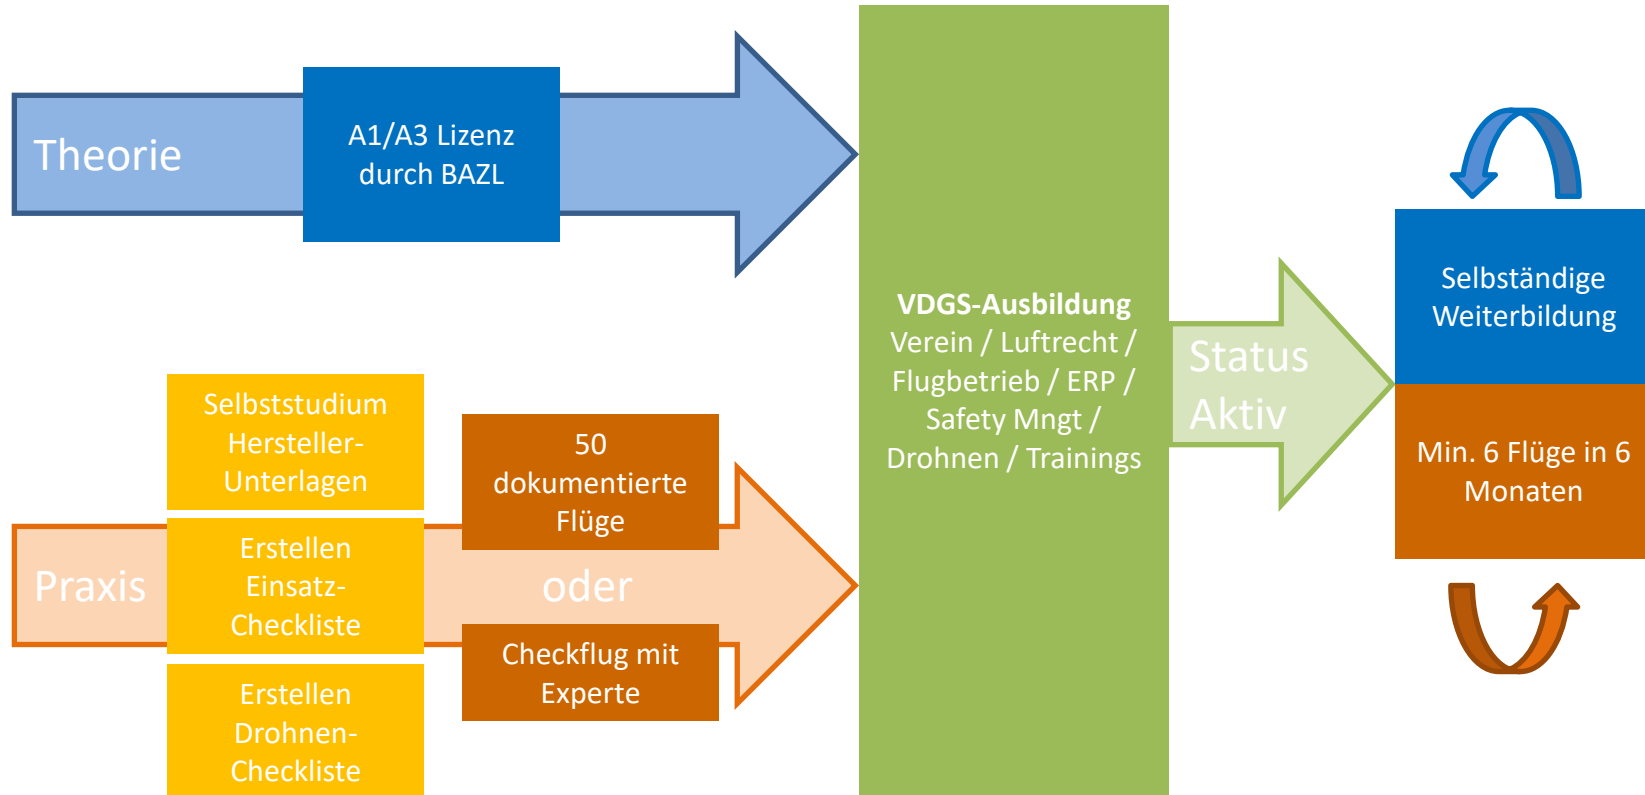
Theorie

A1/A3 Lizenz durch BAZL

Praxis

Selbststudium Hersteller-Unterlagen

Erstellen Einsatz-Checkliste

Erstellen Drohnen-Checkliste

50 dokumentierte Flüge

oder

Checkflug mit Experte

**VDGS-Ausbildung**
Verein / Luftrecht / Flugbetrieb / ERP / Safety Mngt / Drohnen / Trainings

Status Aktiv

Selbständige Weiterbildung

Min. 6 Flüge in 6 Monaten